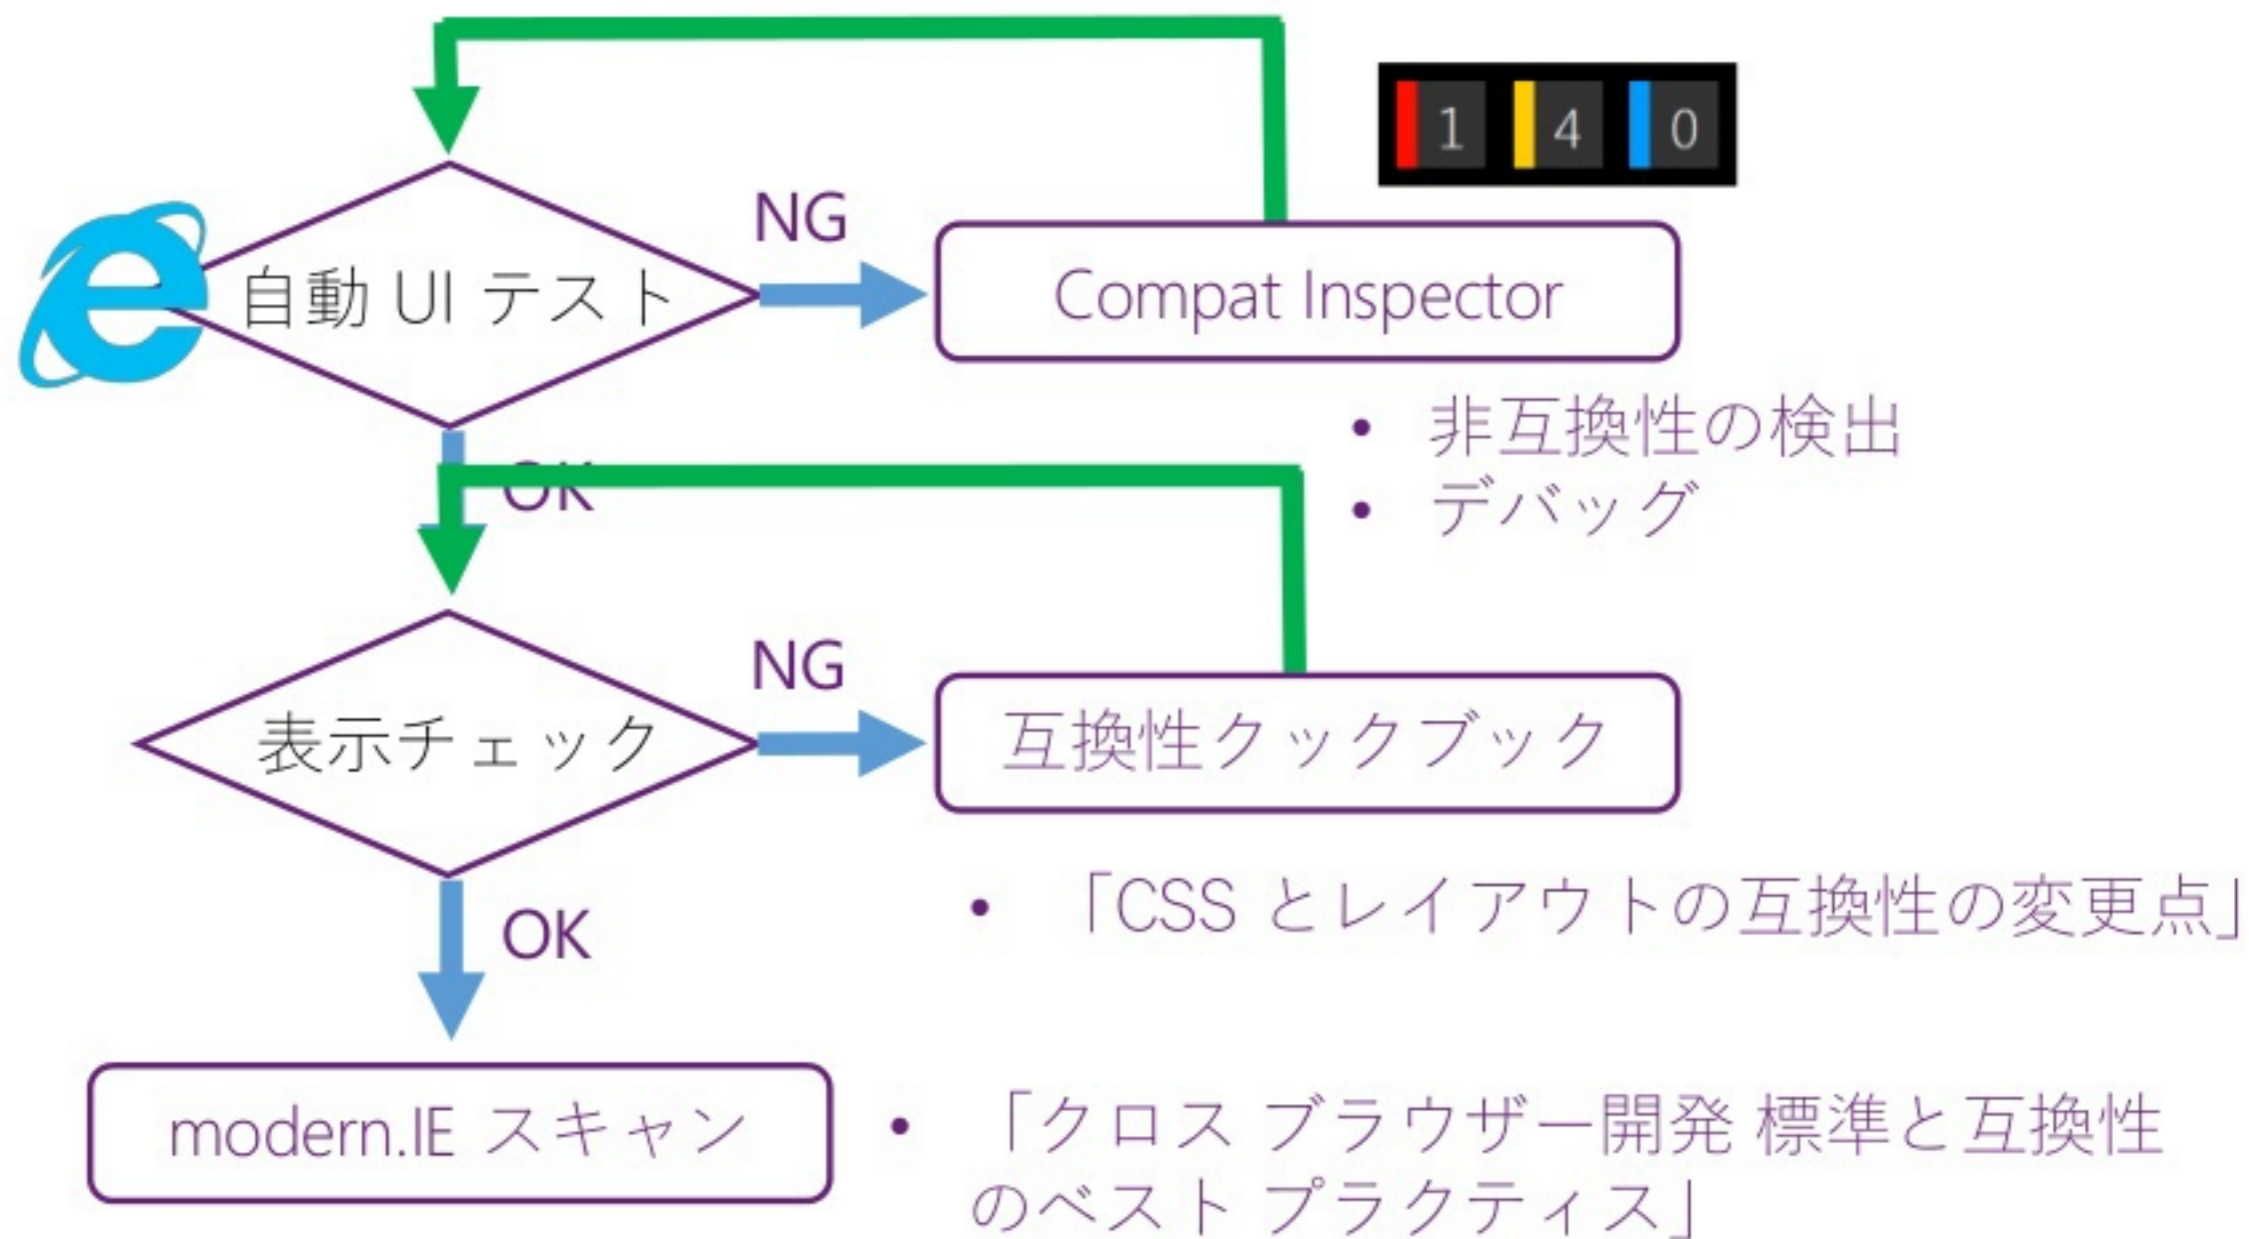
1 4 0

自動 UI テスト

NG

Compat Inspector

- 非互換性の検出
- デバッグ

OK

表示チェック

NG

互換性クックブック

- 「CSS とレイアウトの互換性の変更点」

OK

modern.IE スキャン

- 「クロス ブラウザー開発 標準と互換性のベスト プラクティス」